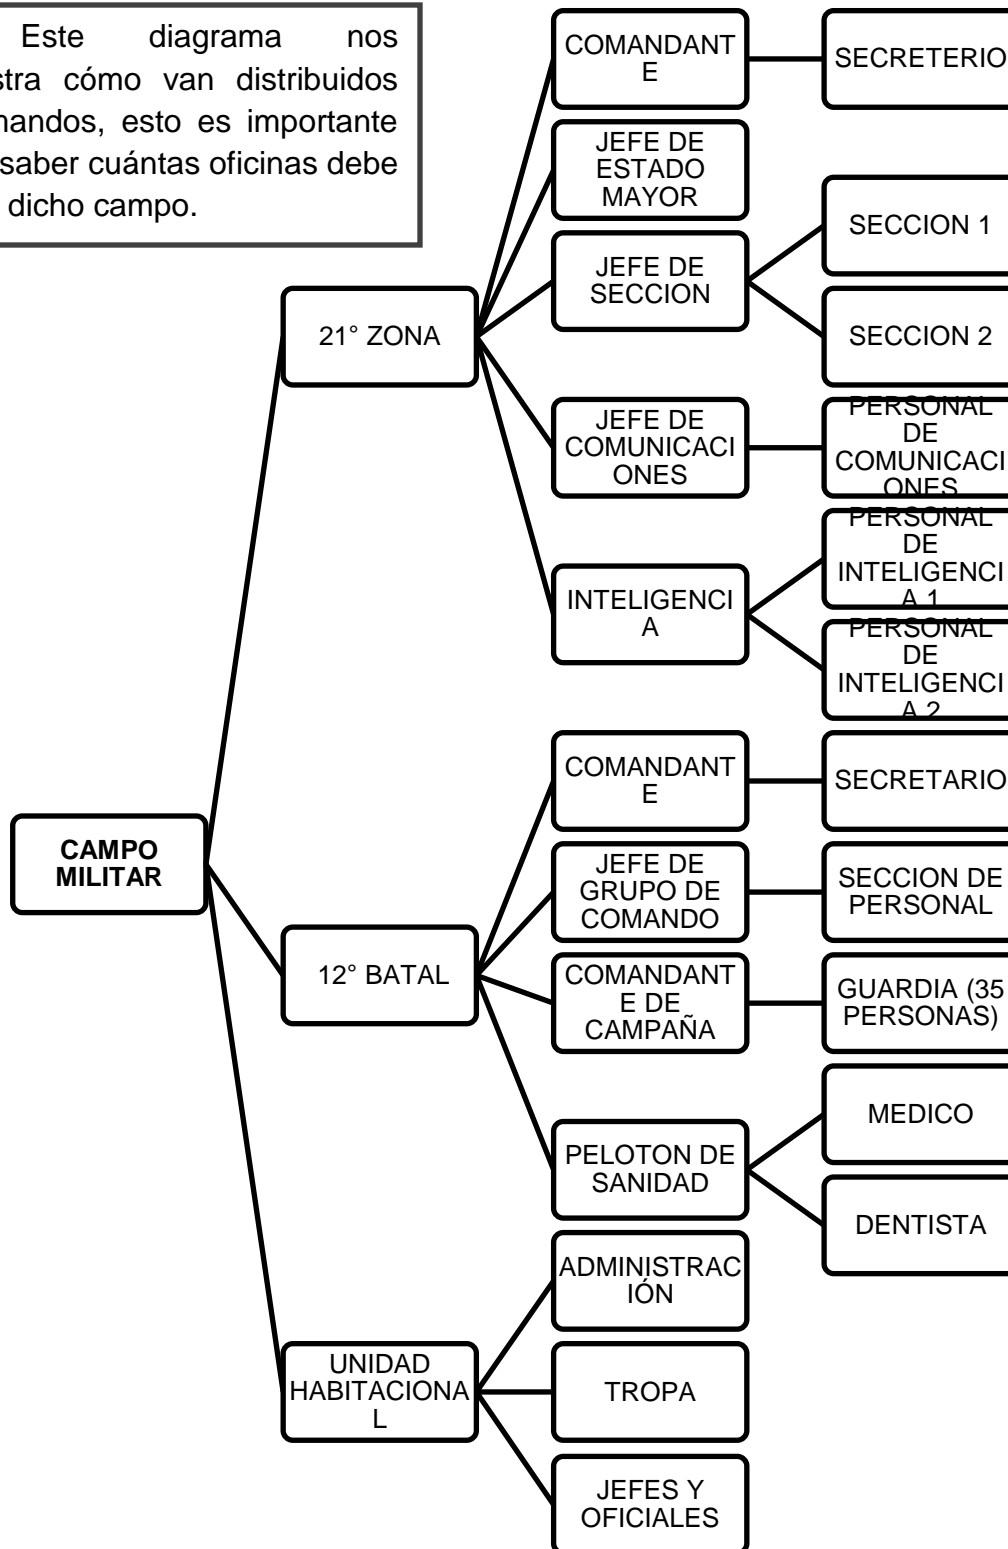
Este diagrama nos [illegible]stra cómo van distribuidos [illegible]nandos, esto es importante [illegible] saber cuántas oficinas debe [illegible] dicho campo.

CAMPO MILITAR

21° ZONA

COMANDANTE

SECRETERIO

JEFE DE ESTADO MAYOR

JEFE DE SECCION

SECCION 1

SECCION 2

JEFE DE COMUNICACIONES

PERSONAL DE COMUNICACIONES

INTELIGENCIA

PERSONAL DE INTELIGENCIA 1

PERSONAL DE INTELIGENCIA 2

12° BATAL

COMANDANTE

SECRETARIO

JEFE DE GRUPO DE COMANDO

SECCION DE PERSONAL

COMANDANTE DE CAMPAÑA

GUARDIA (35 PERSONAS)

PELOTON DE SANIDAD

MEDICO

DENTISTA

UNIDAD HABITACIONAL

ADMINISTRACIÓN

TROPA

JEFES Y OFICIALES